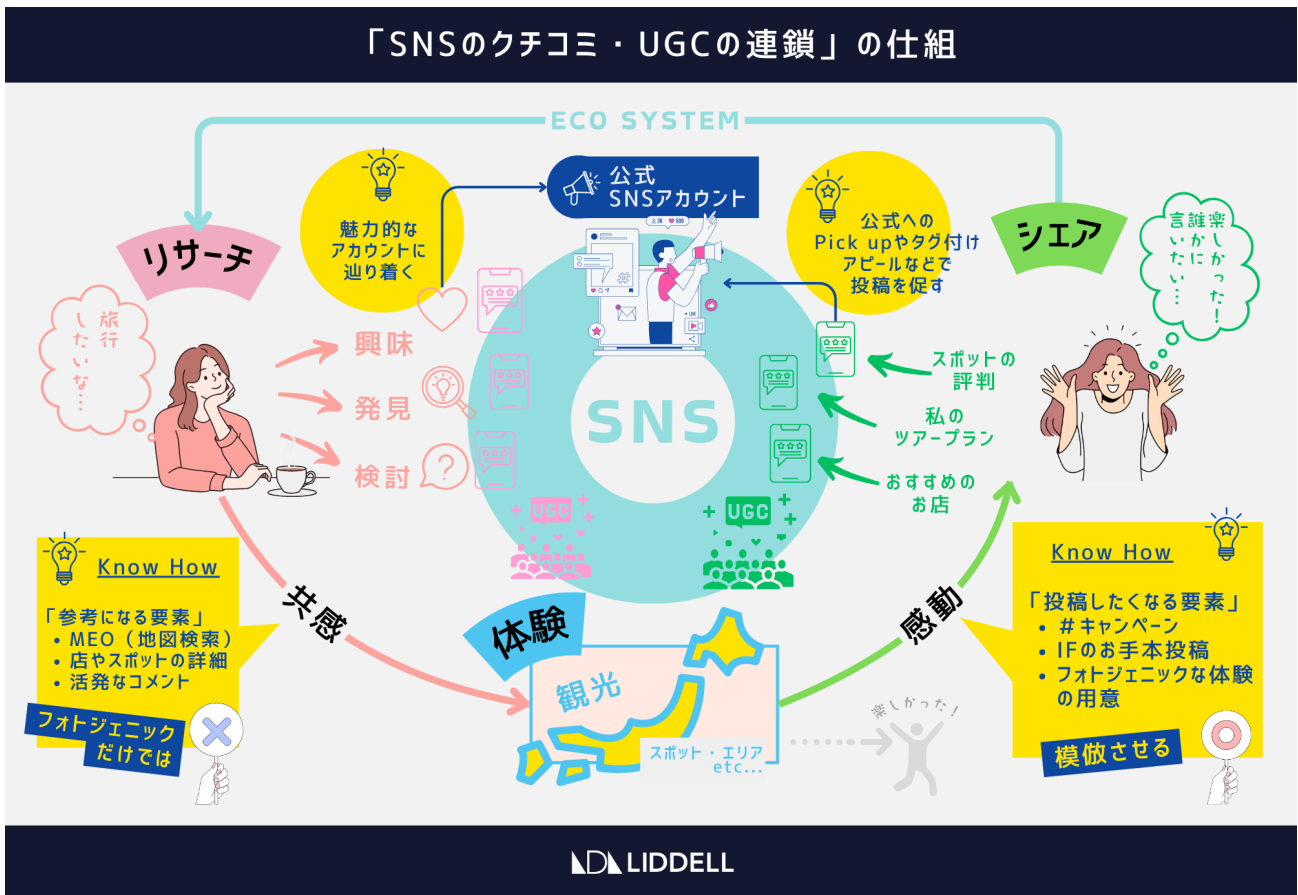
「SNSのクチコミ・UGCの連鎖」の仕組

ECO SYSTEM

リサーチ

魅力的なアカウントに辿り着く

公式SNSアカウント

公式へのPick upやタグ付けアピールなどで投稿を促す

シェア

楽しかった！誰かに言いたい…

旅行したいな…

興味

発見

検討

SNS

スポットの評判

私のツアープラン

おすすめのお店

UGC

UGC

Know How

「参考になる要素」
• MEO（地図検索）
• 店やスポットの詳細
• 活発なコメント

フォトジェニックだけでは

共感

体験

観光

スポット・エリア etc...

楽しかった！

感動

Know How

「投稿したくなる要素」
• ＃キャンペーン
• IFのお手本投稿
• フォトジェニックな体験の用意

模倣させる

LIDDELL